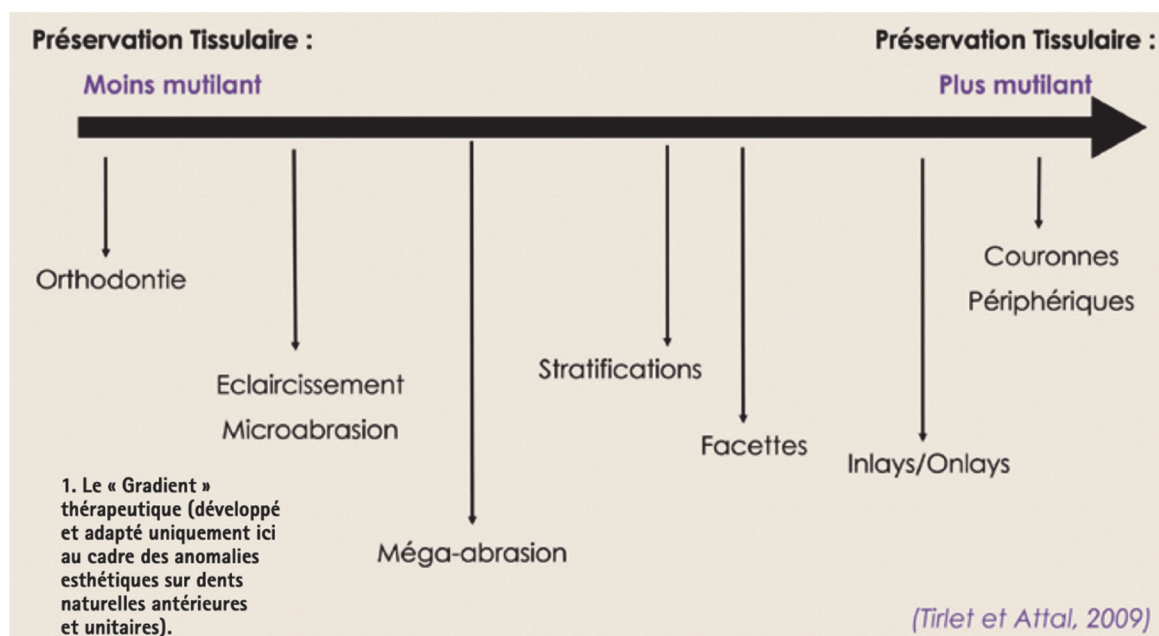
Préservation Tissulaire :
Moins mutilant

Préservation Tissulaire :
Plus mutilant

Orthodontie

Eclaircissement
Microabrasion

Méga-abrasion

Stratifications

Facettes

Inlays/Onlays

Couronnes
Périphériques

1. Le « Gradient » thérapeutique (développé et adapté uniquement ici au cadre des anomalies esthétiques sur dents naturelles antérieures et unitaires).

(Tirlet et Attal, 2009)